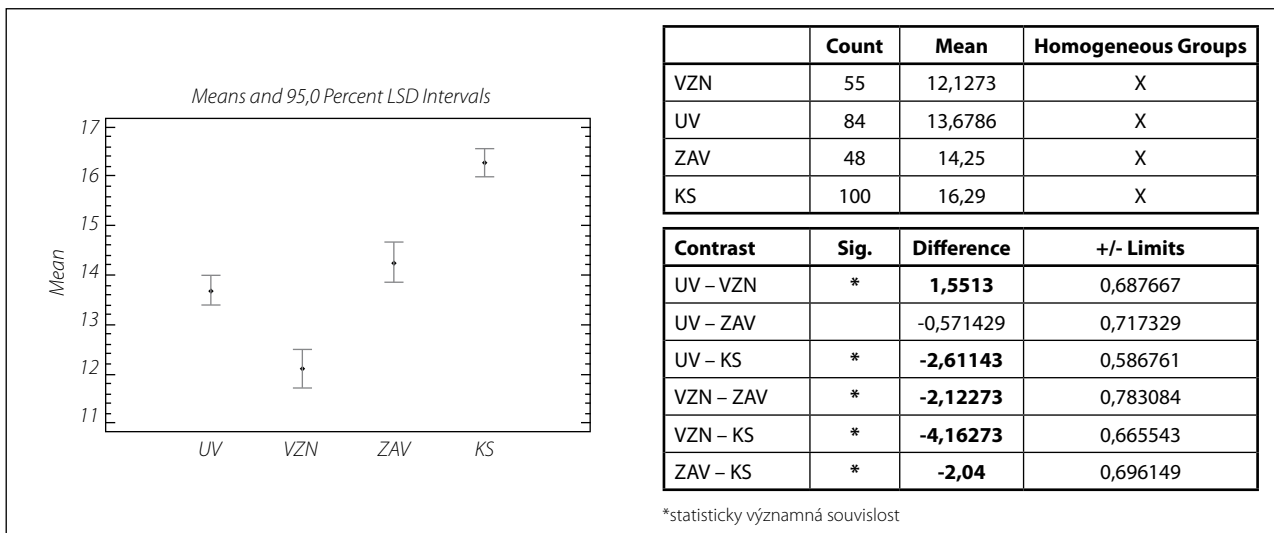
Means and 95,0 Percent LSD Intervals

17
16
15
14
13
12
11

Mean

UV VZN ZAV KS

| | Count | Mean | Homogeneous Groups |
|---|---|---|---|
| VZN | 55 | 12,1273 | X |
| UV | 84 | 13,6786 | X |
| ZAV | 48 | 14,25 | X |
| KS | 100 | 16,29 | X |

| Contrast | Sig. | Difference | +/- Limits |
|---|---|---|---|
| UV – VZN | * | 1,5513 | 0,687667 |
| UV – ZAV | | -0,571429 | 0,717329 |
| UV – KS | * | -2,61143 | 0,586761 |
| VZN – ZAV | * | -2,12273 | 0,783084 |
| VZN – KS | * | -4,16273 | 0,665543 |
| ZAV – KS | * | -2,04 | 0,696149 |

*statisticky významná souvislost